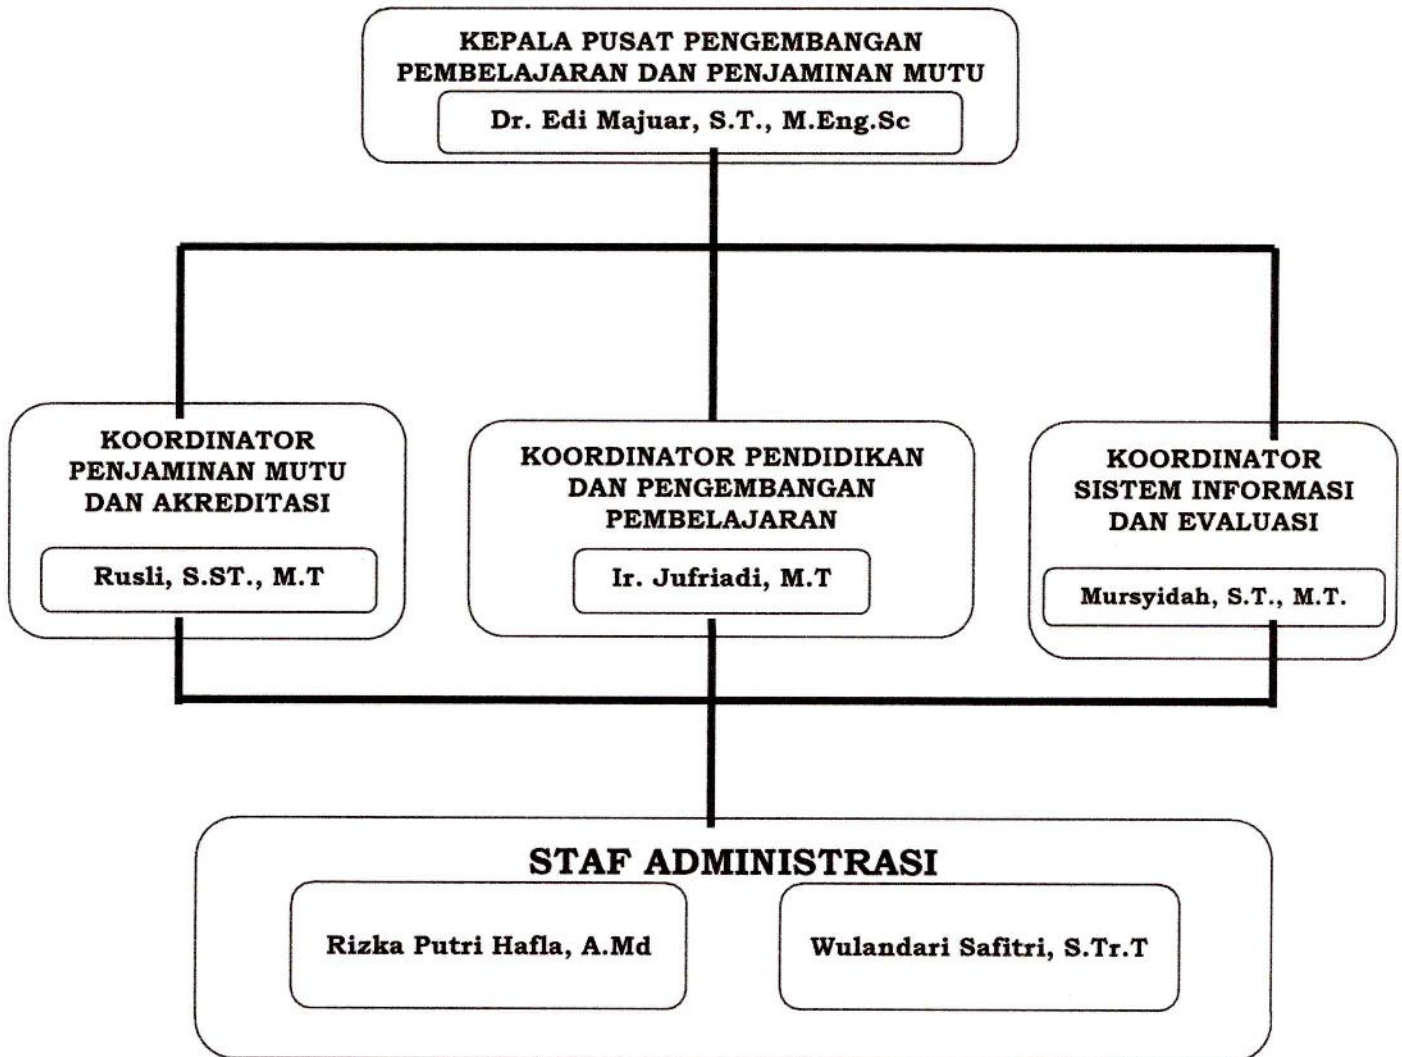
KEPALA PUSAT PENGEMBANGAN PEMBELAJARAN DAN PENJAMINAN MUTU

Dr. Edi Majuar, S.T., M.Eng.Sc

KOORDINATOR PENJAMINAN MUTU DAN AKREDITASI

Rusli, S.ST., M.T

KOORDINATOR PENDIDIKAN DAN PENGEMBANGAN PEMBELAJARAN

Ir. Jufriadi, M.T

KOORDINATOR SISTEM INFORMASI DAN EVALUASI

Mursyidah, S.T., M.T.

STAF ADMINISTRASI

Rizka Putri Hafla, A.Md

Wulandari Safitri, S.Tr.T